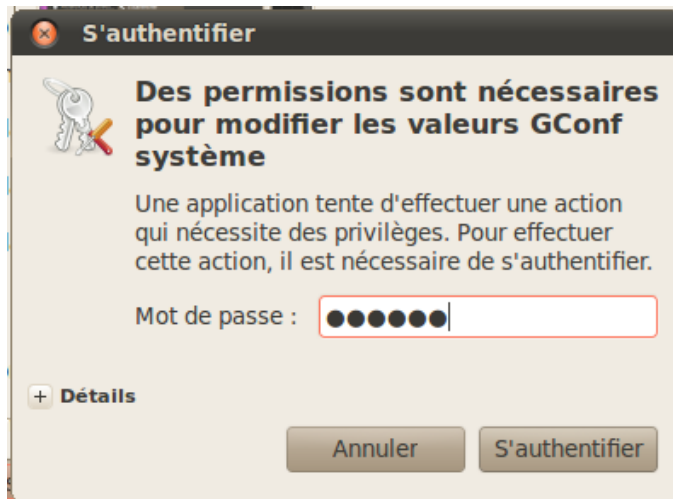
S'authentifier

Des permissions sont nécessaires pour modifier les valeurs GConf système

Une application tente d'effectuer une action qui nécessite des privilèges. Pour effectuer cette action, il est nécessaire de s'authentifier.

Mot de passe : ●●●●●●

+ Détails

Annuler S'authentifier